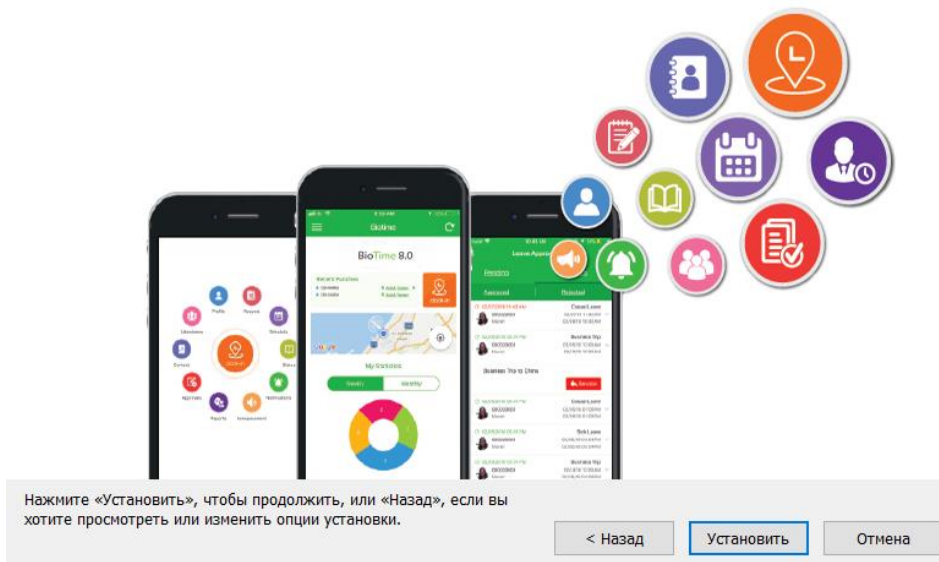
BioTime 8.0

My Statistics

Weekly

Monthly

Pending

Approved

Rejected

Casual Leave

Business Trip

Sick Leave

Нажмите «Установить», чтобы продолжить, или «Назад», если вы хотите просмотреть или изменить опции установки.

< Назад

Установить

Отмена